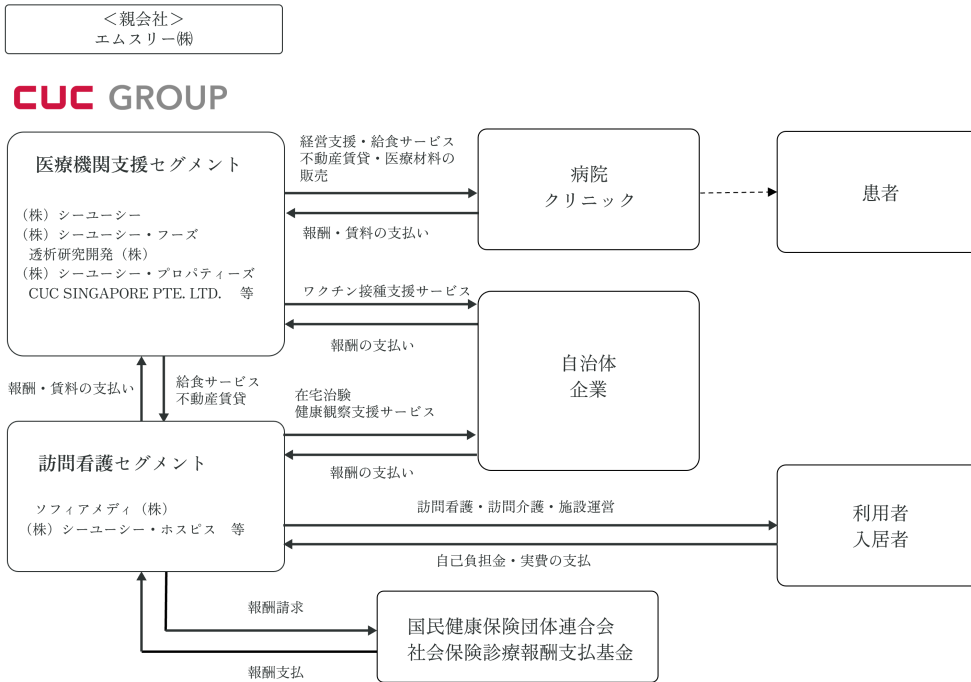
＜親会社＞
エムスリー㈱

CUC GROUP

医療機関支援セグメント

（株）シーユーシー
（株）シーユーシー・フーズ
透析研究開発（株）
（株）シーユーシー・プロパティーズ
CUC SINGAPORE PTE. LTD.　等

経営支援・給食サービス
不動産賃貸・医療材料の販売

報酬・賃料の支払い

病院
クリニック

患者

ワクチン接種支援サービス

報酬の支払い

自治体
企業

報酬・賃料の支払い

給食サービス
不動産賃貸

在宅治験
健康観察支援サービス

報酬の支払い

訪問看護セグメント

ソフィアメディ（株）
（株）シーユーシー・ホスピス　等

訪問看護・訪問介護・施設運営

自己負担金・実費の支払

利用者
入居者

報酬請求

報酬支払

国民健康保険団体連合会
社会保険診療報酬支払基金